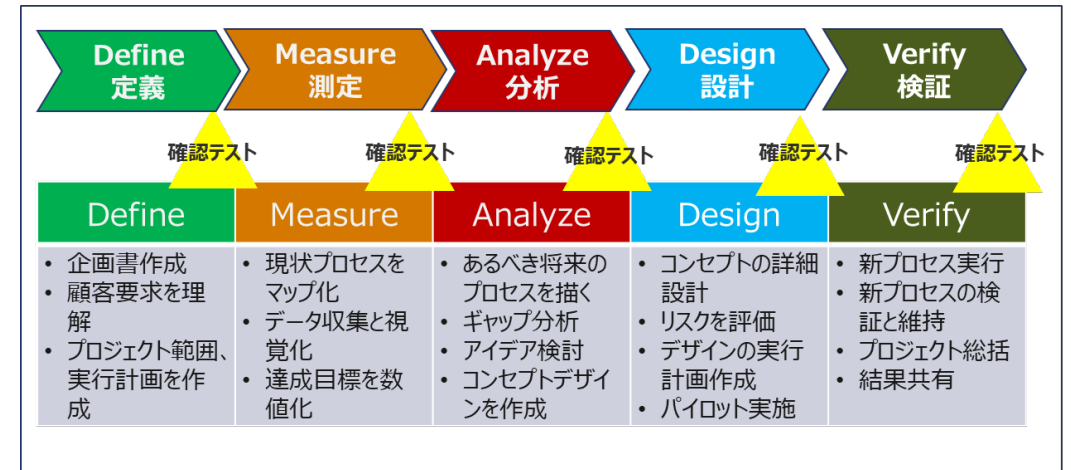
Define
定義

Measure
測定

Analyze
分析

Design
設計

Verify
検証

確認テスト

確認テスト

確認テスト

確認テスト

確認テスト

| Define | Measure | Analyze | Design | Verify |
|---|---|---|---|---|
| • 企画書作成<br>• 顧客要求を理解<br>• プロジェクト範囲、実行計画を作成 | • 現状プロセスをマップ化<br>• データ収集と視覚化<br>• 達成目標を数値化 | • あるべき将来のプロセスを描く<br>• ギャップ分析<br>• アイデア検討<br>• コンセプトデザインを作成 | • コンセプトの詳細設計<br>• リスクを評価<br>• デザインの実行計画作成<br>• パイロット実施 | • 新プロセス実行<br>• 新プロセスの検証と維持<br>• プロジェクト総括<br>• 結果共有 |